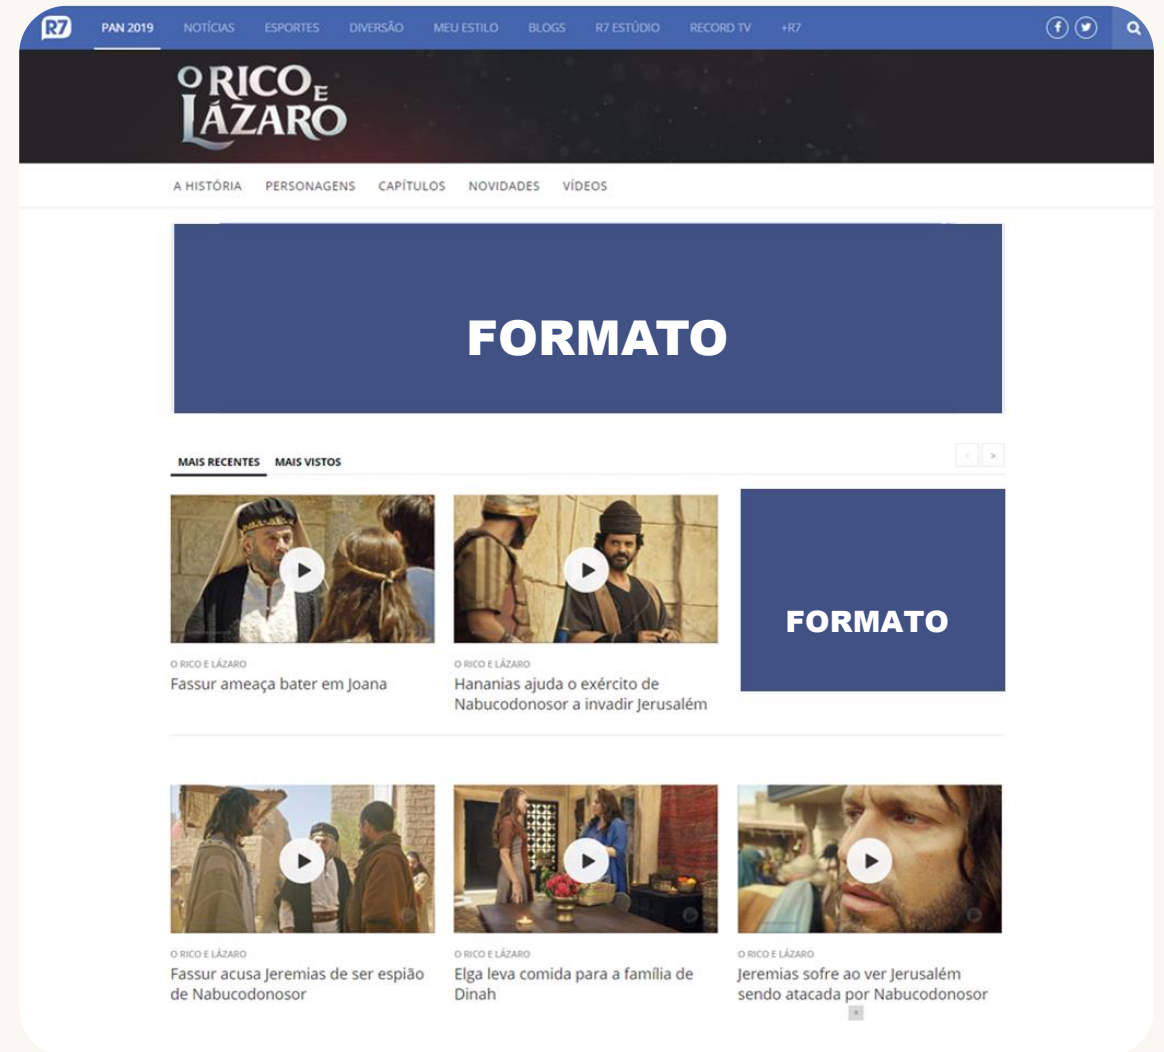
R7 PAN 2019 NOTÍCIAS ESPORTES DIVERSÃO MEU ESTILO BLOGS R7 ESTÚDIO RECORD TV +R7

O RICO E LÁZARO

A HISTÓRIA PERSONAGENS CAPÍTULOS NOVIDADES VÍDEOS

FORMATO

MAIS RECENTES MAIS VISTOS

O RICO E LÁZARO
Fassur ameaça bater em Joana

O RICO E LÁZARO
Hananias ajuda o exército de Nabucodonosor a invadir Jerusalém

FORMATO

O RICO E LÁZARO
Fassur acusa Jeremias de ser espião de Nabucodonosor

O RICO E LÁZARO
Elga leva comida para a família de Dinah

O RICO E LÁZARO
Jeremias sofre ao ver Jerusalém sendo atacada por Nabucodonosor